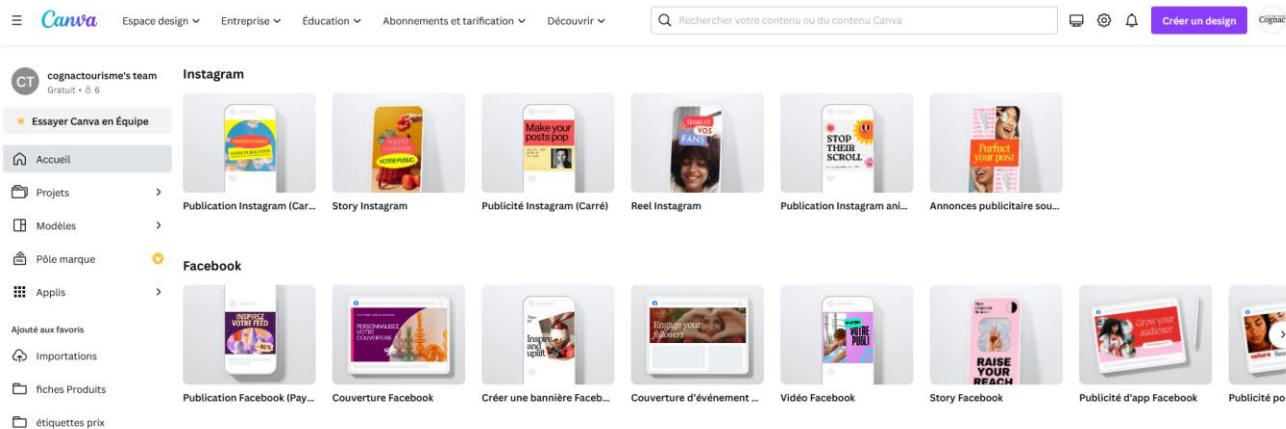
Canva Espace design Entreprise Éducation Abonnements et tarification Découvrir

Rechercher votre contenu ou du contenu Canva

Créer un design

Cognac

CT cognactourisme's team
Gratuit · 6

Essayer Canva en Équipe

Accueil
Projets
Modèles
Pôle marque
Applis

Ajouté aux favoris
Importations
fiches Produits
étiquettes prix

Instagram

Make your posts pop

VOTRE PUBLIC

VOS FANS

STOP THEIR SCROLL

Perfect your post

Publication Instagram (Car...
Story Instagram
Publicité Instagram (Carré)
Reel Instagram
Publication Instagram ani...
Annonces publicitaire sou...

Facebook

INSPIREZ VOTRE FEED

PERSONNALISEZ VOTRE COUVERTURE

Inspire and uplift

Engage your followers

VOTRE PUBLI

RAISE YOUR REACH

Grow your audience

Publication Facebook (Pay...
Couverture Facebook
Créer une bannière Faceb...
Couverture d'événement ...
Vidéo Facebook
Story Facebook
Publicité d'app Facebook
Publicité po